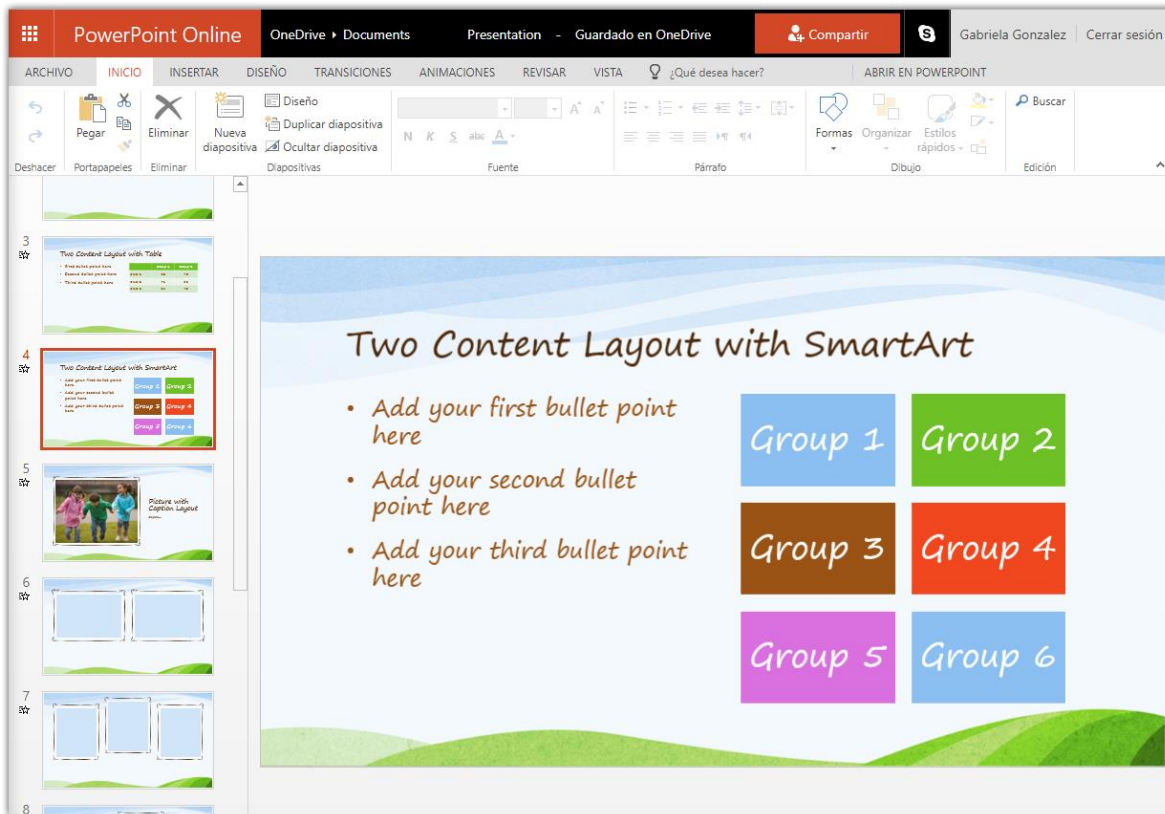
PowerPoint Online OneDrive ▸ Documents Presentation - Guardado en OneDrive Compartir Gabriela Gonzalez Cerrar sesión

ARCHIVO INICIO INSERTAR DISEÑO TRANSICIONES ANIMACIONES REVISAR VISTA ¿Qué desea hacer? ABRIR EN POWERPOINT

Pegar Eliminar Nueva diapositiva Diseño Duplicar diapositiva Ocultar diapositiva N K S abc A Formas Organizar Estilos rápidos Buscar

Deshacer Portapapeles Eliminar Diapositivas Fuente Párrafo Dibujo Edición

3
Two Content Layout with Table

4
Two Content Layout with SmartArt

5
Picture with Caption Layout

6

7

8

Two Content Layout with SmartArt

• Add your first bullet point here
• Add your second bullet point here
• Add your third bullet point here

Group 1 Group 2
Group 3 Group 4
Group 5 Group 6